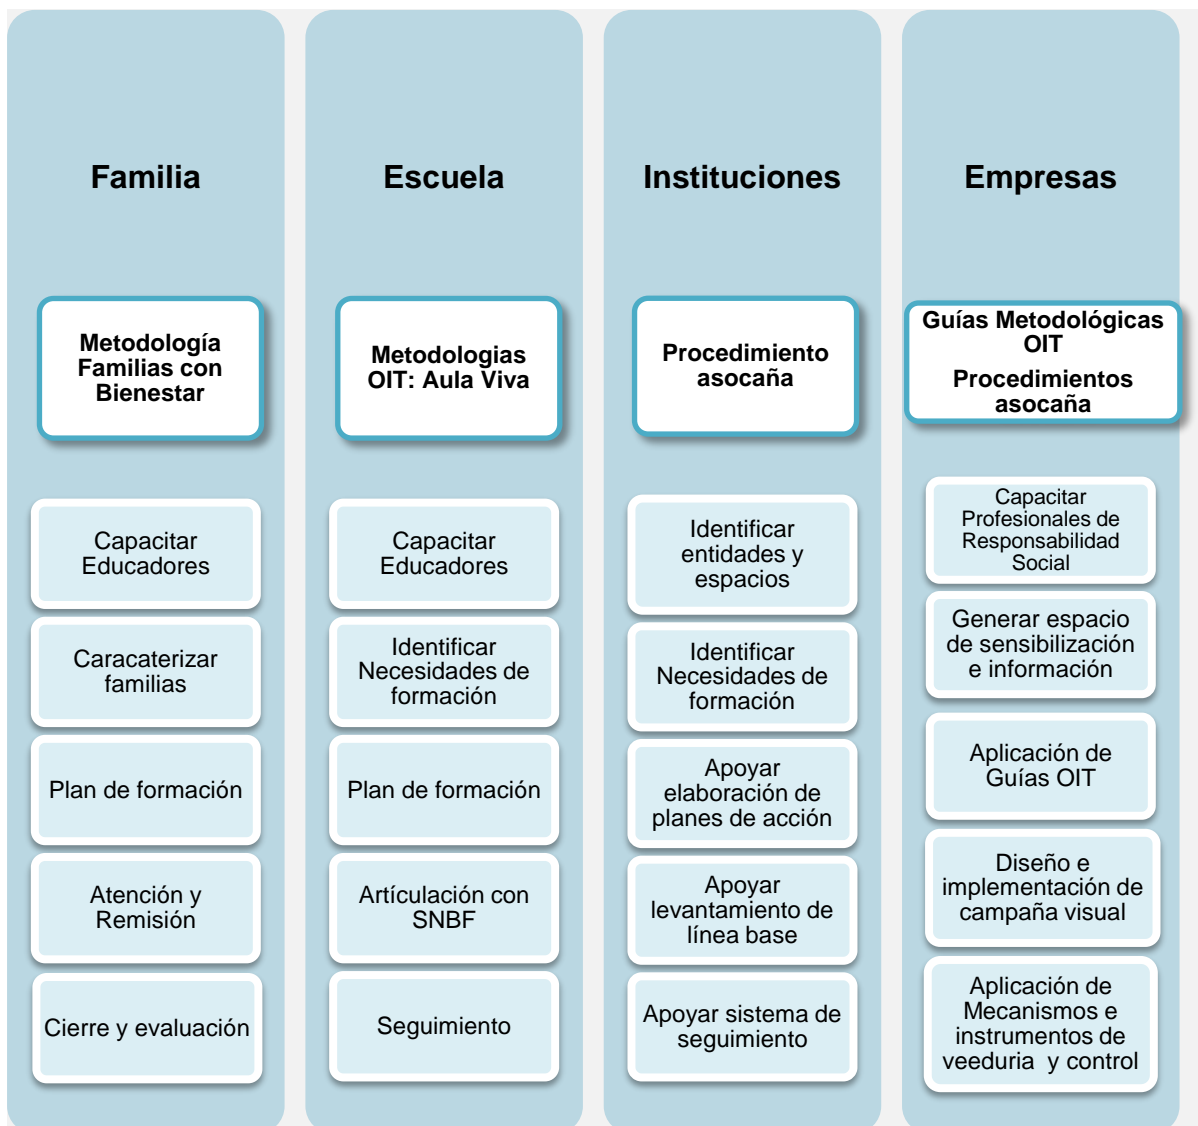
Familia

Metodología Familias con Bienestar

Capacitar Educadores

Caracaterizar familias

Plan de formación

Atención y Remisión

Cierre y evaluación

Escuela

Metodologias OIT: Aula Viva

Capacitar Educadores

Identificar Necesidades de formación

Plan de formación

Artículación con SNBF

Seguimiento

Instituciones

Procedimiento asocaña

Identificar entidades y espacios

Identificar Necesidades de formación

Apoyar elaboración de planes de acción

Apoyar levantamiento de línea base

Apoyar sistema de seguimiento

Empresas

Guías Metodológicas OIT

Procedimientos asocaña

Capacitar Profesionales de Responsabilidad Social

Generar espacio de sensibilización e información

Aplicación de Guías OIT

Diseño e implementación de campaña visual

Aplicación de Mecanismos e instrumentos de veeduria y control